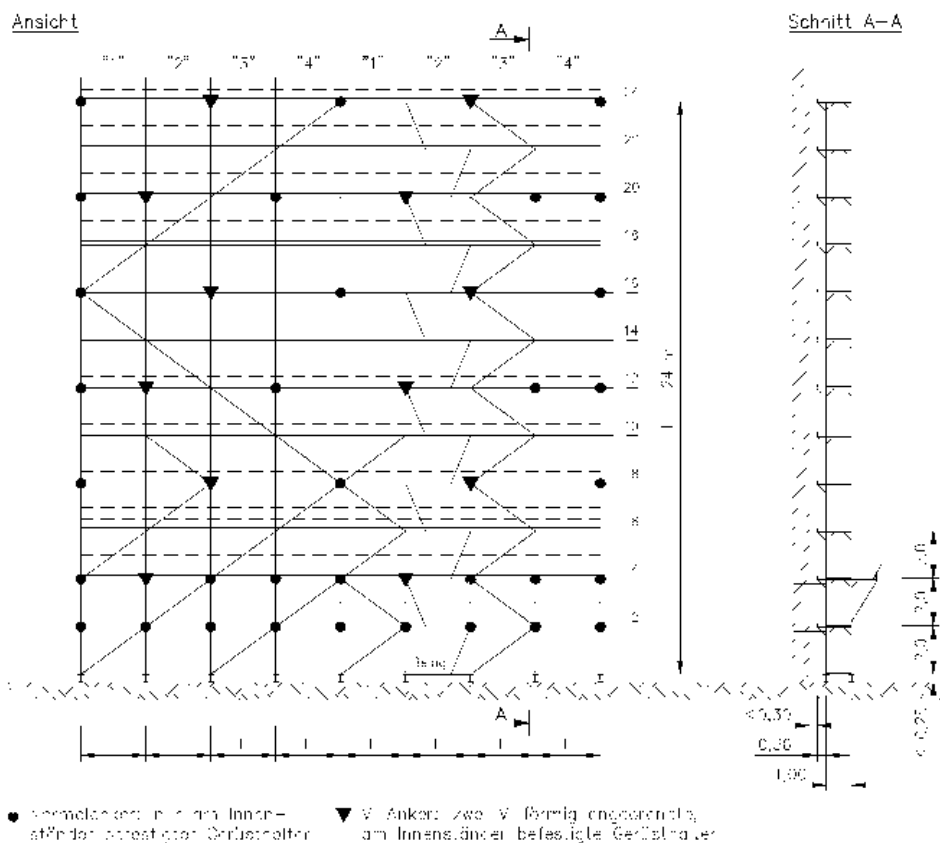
Ansicht

A

"1" "2" "3" "4" "1" "2" "3" "4"

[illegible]

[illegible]

20

18

16

14

12

10

8

6

4

2

24 m

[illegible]

A

Schnitt A–A

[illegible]

2,0

2,0

≤0,25

≤0,30

0,30

1,00

● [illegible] an den Innenständer befestigter Gerüsthalter

▼ V-Anker: zwei V-förmig angeordnete, am Innenständer befestigte Gerüsthalter